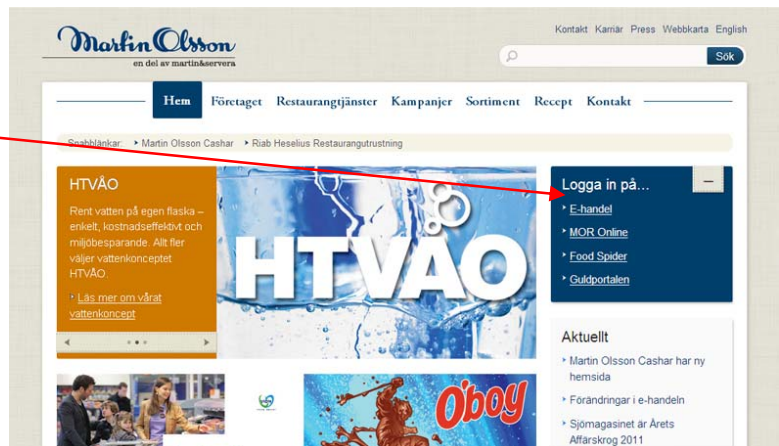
Martin Olsson
en del av martin&servera

Kontakt Karriär Press Webbkarta English

Sök

Hem Företaget Restaurangtjänster Kampanjer Sortiment Recept Kontakt

Snabblänkar: Martin Olsson Cashar Riab Heselius Restaurangutrustning

HTVÅO

Rent vatten på egen flaska – enkelt, kostnadseffektivt och miljöbesparande. Allt fler väljer vattenkonceptet HTVÅO.

Läs mer om vårat vattenkoncept

HTVÅO

Logga in på...

E-handel

MOR Online

Food Spider

Guldportalen

Aktuellt

Martin Olsson Cashar har ny hemsida

Förändringar i e-handeln

Sjömagasinet är Årets Affärskrog 2011

O'boy